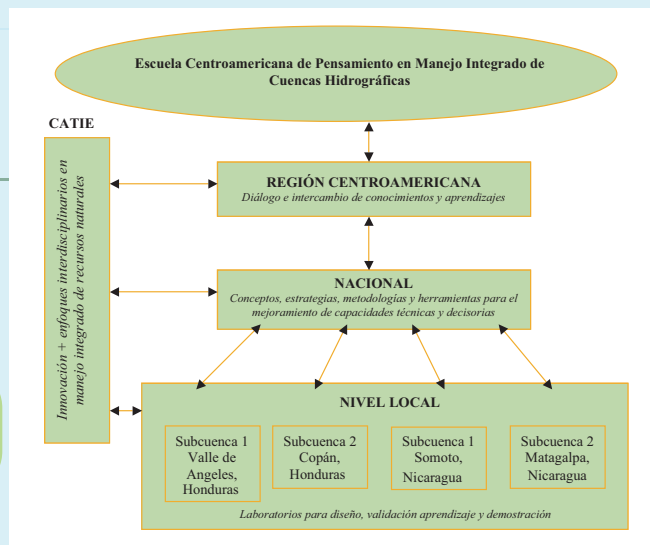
Escuela Centroamericana de Pensamiento en Manejo Integrado de Cuencas Hidrográficas

CATIE

Innovación + enfoques interdisciplinarios en manejo integrado de recursos naturales

REGIÓN CENTROAMERICANA
Diálogo e intercambio de conocimientos y aprendizajes

NACIONAL
Conceptos, estrategias, metodologías y herramientas para el mejoramiento de capacidades técnicas y decisorias

NIVEL LOCAL

Subcuenca 1 Valle de Angeles, Honduras

Subcuenca 2 Copán, Honduras

Subcuenca 1 Somoto, Nicaragua

Subcuenca 2 Matagalpa, Nicaragua

Laboratorios para diseño, validación aprendizaje y demostración